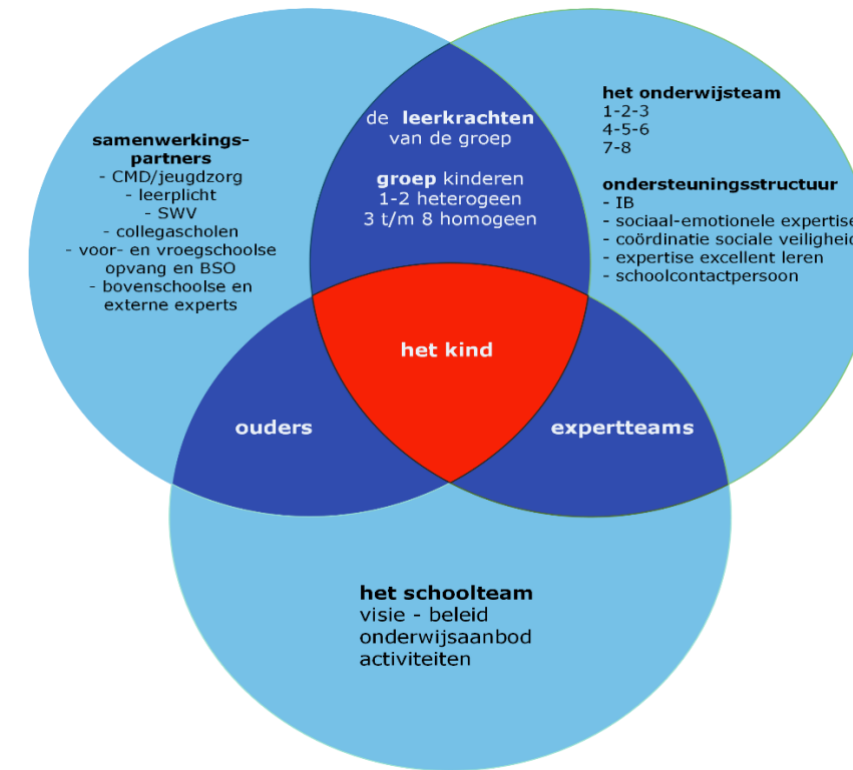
samenwerkings-partners
- CMD/jeugdzorg
- leerplicht
- SWV
- collegascholen
- voor- en vroegschoolse opvang en BSO
- bovenschoolse en externe experts

de leerkrachten van de groep

groep kinderen
1-2 heterogeen
3 t/m 8 homogeen

het onderwijsteam
1-2-3
4-5-6
7-8

ondersteuningsstructuur
- IB
- sociaal-emotionele expertise
- coördinatie sociale veiligheid
- expertise excellent leren
- schoolcontactpersoon

het kind

ouders

expertteams

het schoolteam
visie - beleid
onderwijsaanbod
activiteiten